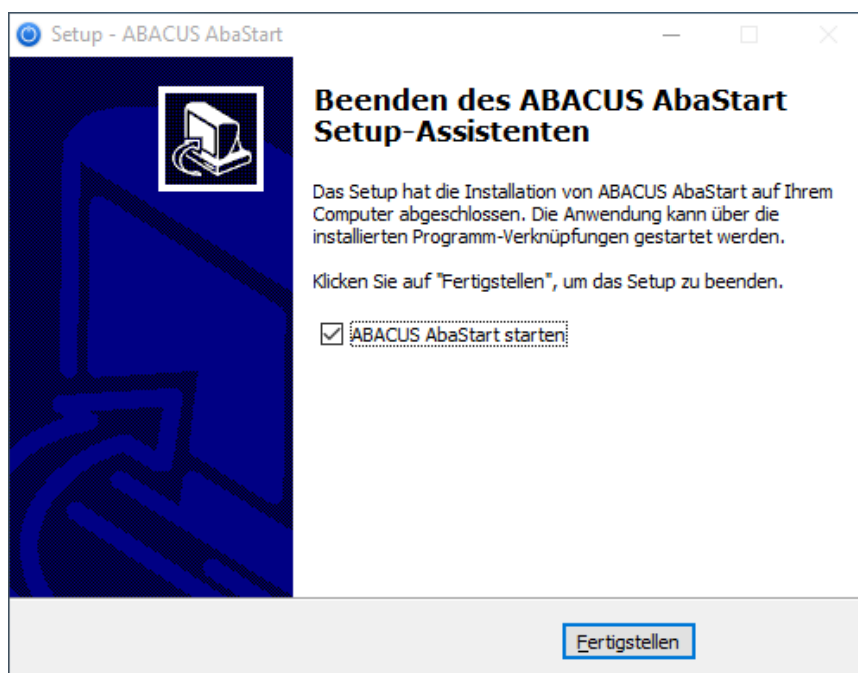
Setup - ABACUS AbaStart

Beenden des ABACUS AbaStart Setup-Assistenten

Das Setup hat die Installation von ABACUS AbaStart auf Ihrem Computer abgeschlossen. Die Anwendung kann über die installierten Programm-Verknüpfungen gestartet werden.

Klicken Sie auf "Fertigstellen", um das Setup zu beenden.

☑ ABACUS AbaStart starten

Fertigstellen